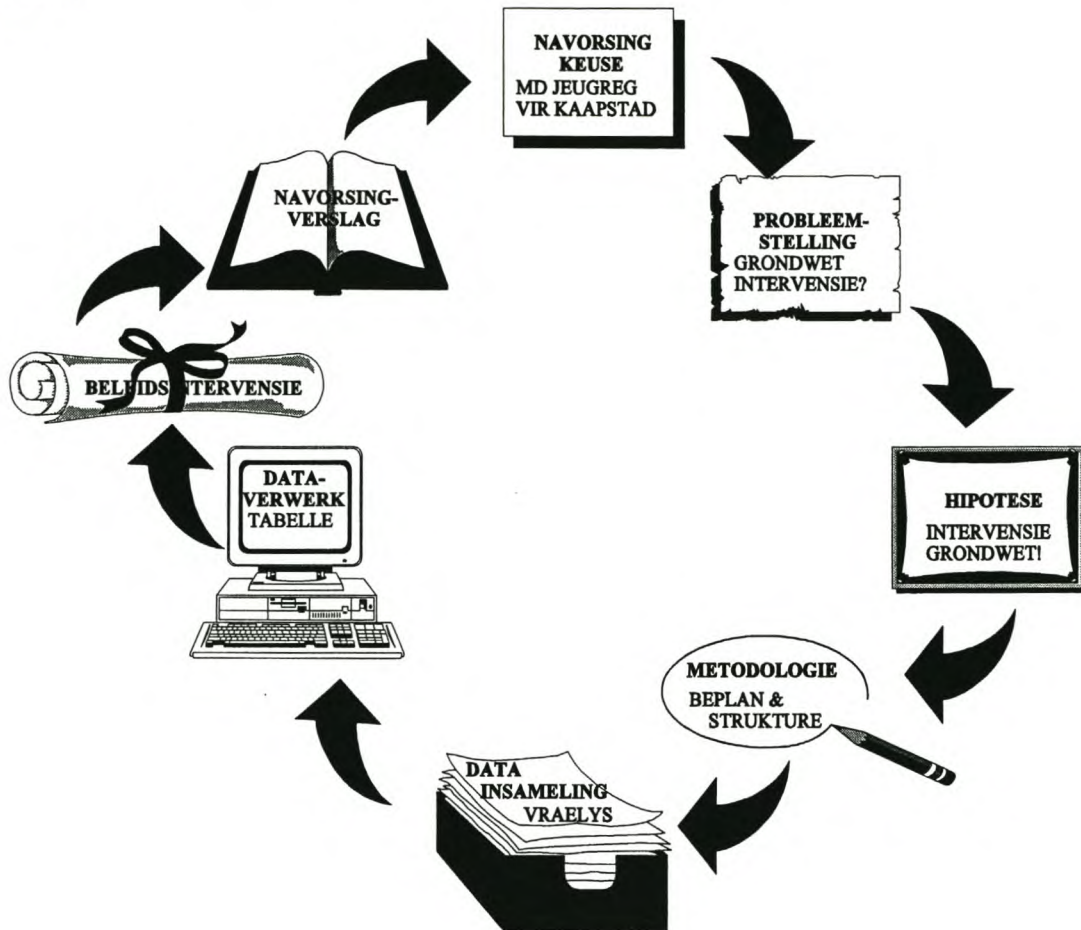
NAVORSING KEUSE
MD JEUGREG VIR KAAPSTAD

PROBLEEM-STELLING
GRONDWET INTERVENSIE?

HIPOTESE
INTERVENSIE GRONDWET!

METODOLOGIE
BEPLAN & STRUKTURE

DATA INSAMELING
VRAELYS

DATA-VERWERK
TABELLE

BELEIDSINTERVENSIE

NAVORSING-VERSLAG